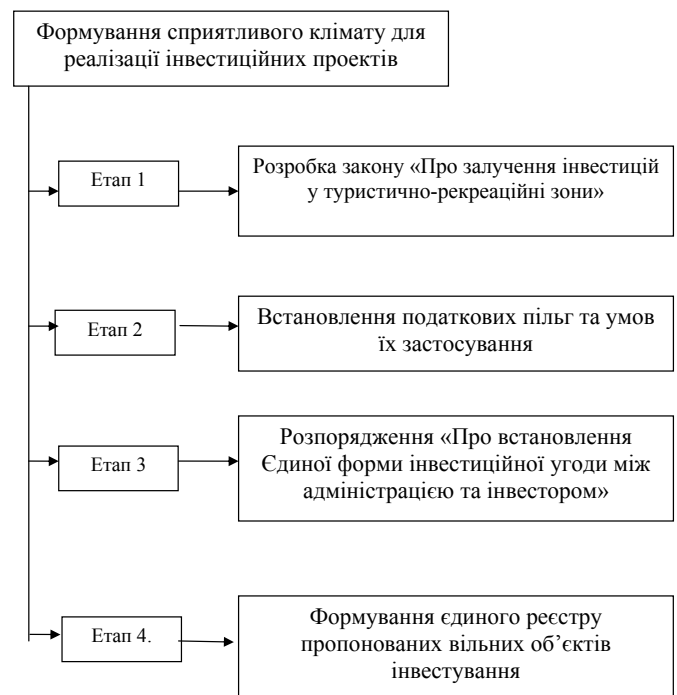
Формування сприятливого клімату для реалізації інвестиційних проектів

Етап 1

Розробка закону «Про залучення інвестицій у туристично-рекреаційні зони»

Етап 2

Встановлення податкових пільг та умов їх застосування

Етап 3

Розпорядження «Про встановлення Єдиної форми інвестиційної угоди між адміністрацією та інвестором»

Етап 4.

Формування єдиного реєстру пропонованих вільних об'єктів інвестування